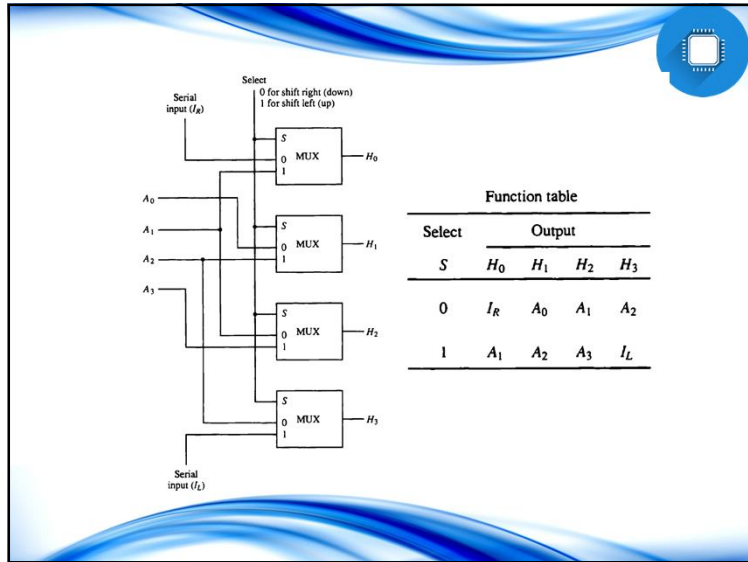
Select
0 for shift right (down)
1 for shift left (up)

Serial input ($I_R$)

S
0 MUX
1
$H_0$

$A_0$
$A_1$
$A_2$
$A_3$

S
0 MUX
1
$H_1$

S
0 MUX
1
$H_2$

S
0 MUX
1
$H_3$

Serial input ($I_L$)

Function table

| Select | Output | | | |
|---|---|---|---|---|
| $S$ | $H_0$ | $H_1$ | $H_2$ | $H_3$ |
| 0 | $I_R$ | $A_0$ | $A_1$ | $A_2$ |
| 1 | $A_1$ | $A_2$ | $A_3$ | $I_L$ |